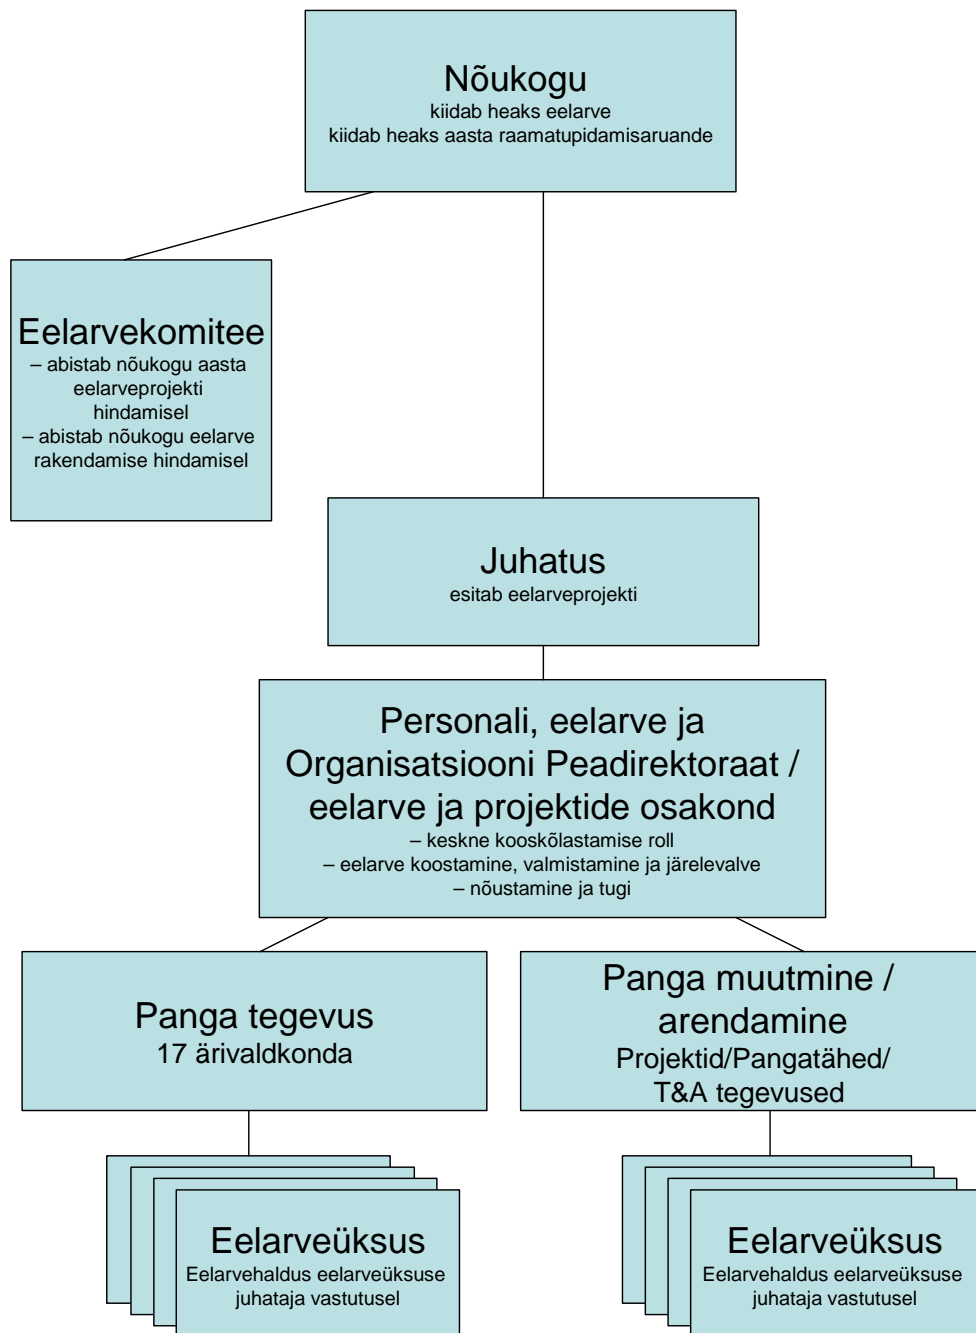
Nõukogu
kiidab heaks eelarve
kiidab heaks aasta raamatupidamisaruande

Eelarvekomitee
– abistab nõukogu aasta eelarveprojekti hindamisel
– abistab nõukogu eelarve rakendamise hindamisel

Juhatus
esitab eelarveprojekti

Personali, eelarve ja Organisatsiooni Peadirektoraat / eelarve ja projektide osakond
– keskne kooskõlastamise roll
– eelarve koostamine, valmistamine ja järelevalve
– nõustamine ja tugi

Panga tegevus
17 ärivaldkonda

Panga muutmine / arendamine
Projektid/Pangatähed/ T&A tegevused

Eelarveüksus
Eelarvehaldus eelarveüksuse juhataja vastutusel

Eelarveüksus
Eelarvehaldus eelarveüksuse juhataja vastutusel